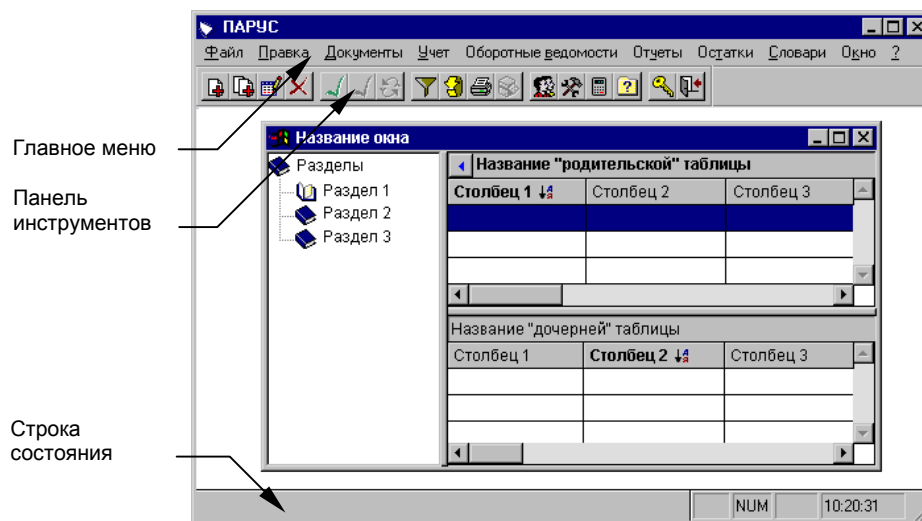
ПАРУС

Файл Правка Документы Учет Оборотные ведомости Отчеты Остатки Словари Окно ?

Главное меню

Панель инструментов

Название окна

Разделы

Раздел 1

Раздел 2

Раздел 3

Название "родительской" таблицы

| Столбец 1 | Столбец 2 | Столбец 3 |
|---|---|---|
| | | |
| | | |
| | | |

Название "дочерней" таблицы

| Столбец 1 | Столбец 2 | Столбец 3 |
|---|---|---|
| | | |
| | | |
| | | |

Строка состояния

NUM

10:20:31